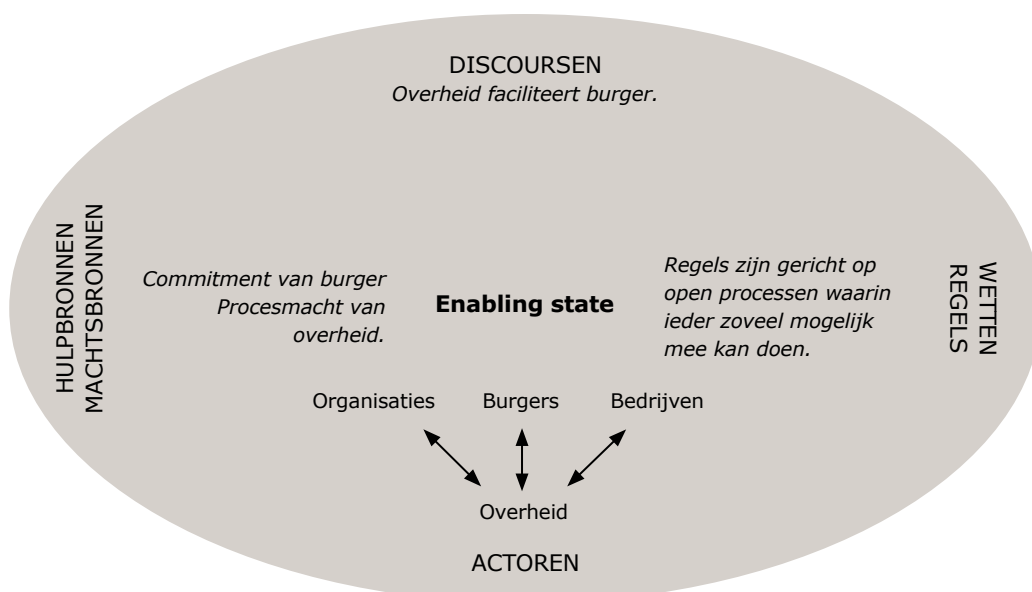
DISCOURSEN
*Overheid faciliteert burger.*

HULPBRONNEN
MACHTSBRONNEN

*Commitment van burger Procesmacht van overheid.*

**Enabling state**

*Regels zijn gericht op open processen waarin ieder zoveel mogelijk mee kan doen.*

WETTEN
REGELS

Organisaties Burgers Bedrijven

Overheid

ACTOREN